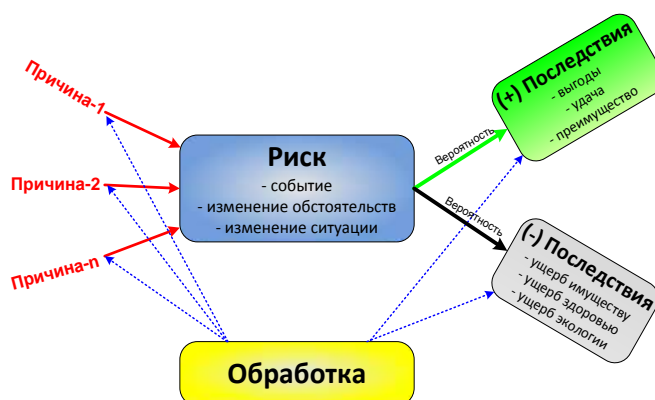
Причина-1

Причина-2

Причина-n

Риск
- событие
- изменение обстоятельств
- изменение ситуации

Вероятность

Вероятность

(+) Последствия
- выгоды
- удача
- преимущество

(-) Последствия
- ущерб имуществу
- ущерб здоровью
- ущерб экологии

Обработка